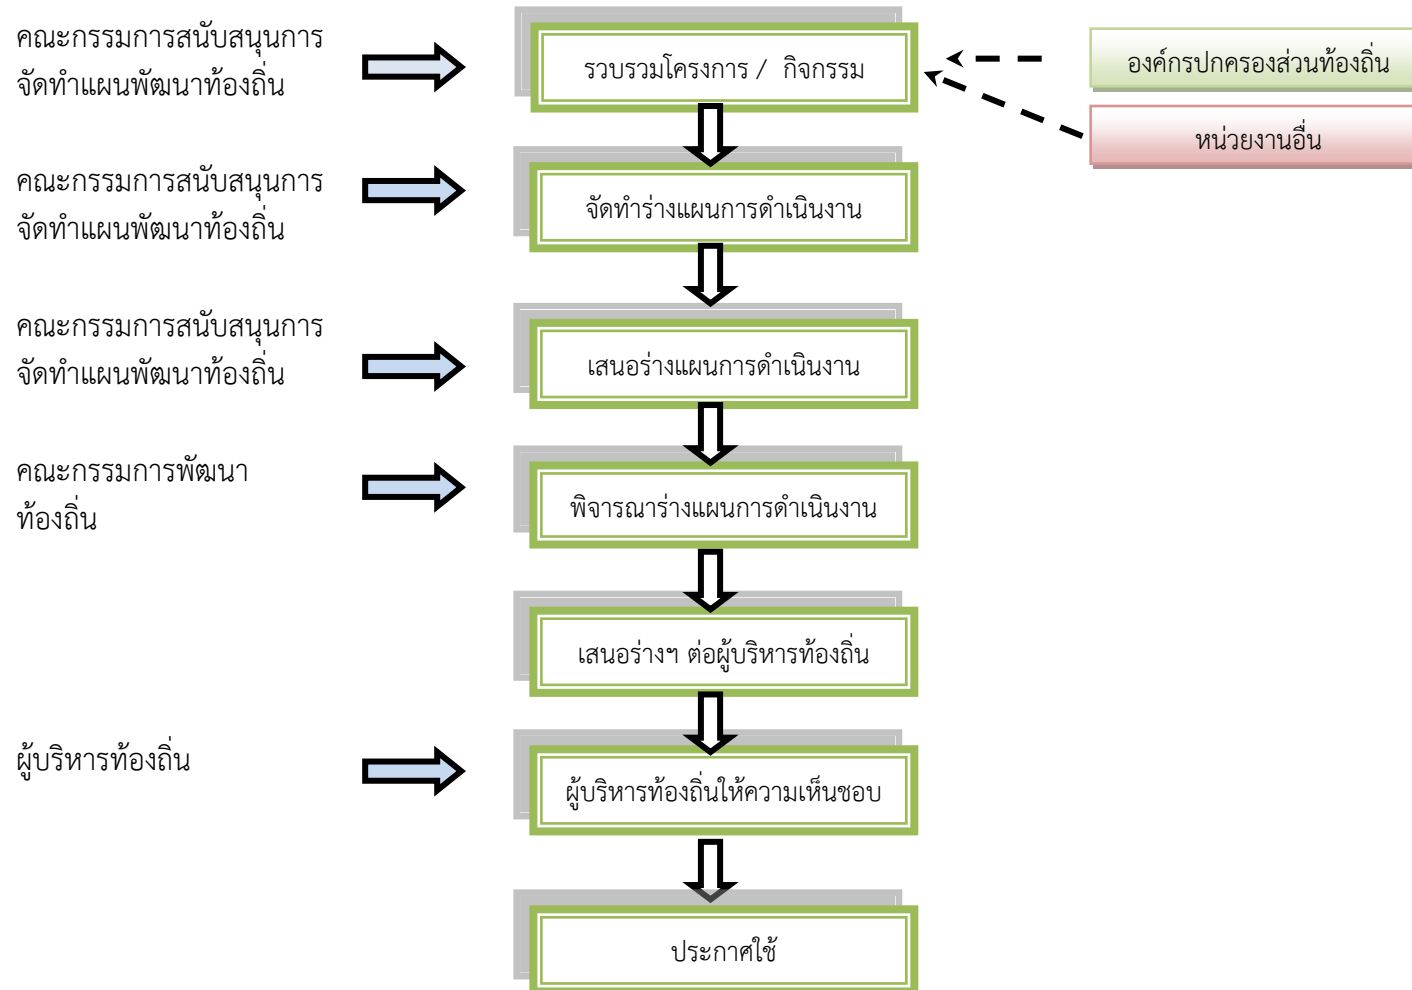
คณะกรรมการสนับสนุนการจัดทำแผนพัฒนาท้องถิ่น

รวบรวมโครงการ / กิจกรรม

องค์กรปกครองส่วนท้องถิ่น

หน่วยงานอื่น

คณะกรรมการสนับสนุนการจัดทำแผนพัฒนาท้องถิ่น

จัดทำร่างแผนการดำเนินงาน

คณะกรรมการสนับสนุนการจัดทำแผนพัฒนาท้องถิ่น

เสนอร่างแผนการดำเนินงาน

คณะกรรมการพัฒนาท้องถิ่น

พิจารณาร่างแผนการดำเนินงาน

เสนอร่างฯ ต่อผู้บริหารท้องถิ่น

ผู้บริหารท้องถิ่น

ผู้บริหารท้องถิ่นให้ความเห็นชอบ

ประกาศใช้